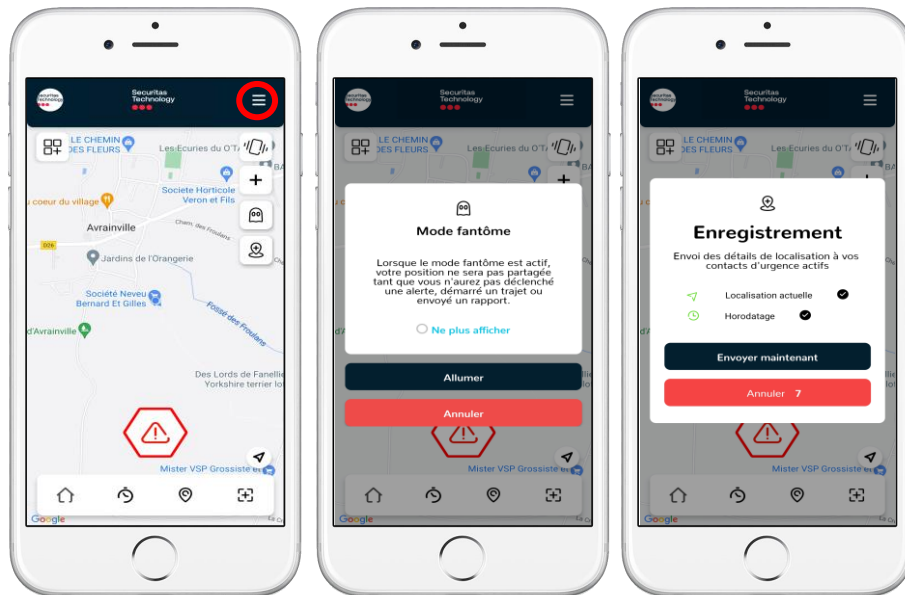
Securitas Technology

LE CHEMIN DES FLEURS
Les Ecuries du O'T
Societe Horticole Veron et Fils
u coeur du village
Chem. des Froulans
006
Avrainville
Jardins de l'Orangerie
Societe Neveu Bernard Et Gilles
Fossé des Froulans
d'Avrainville
Des Lords de Fanellie Yorkshire terrier lo
Mister VSP Grossiste e
Google

Securitas Technology

LE CHEMIN DES FLEURS
Les Ecuries du O'T

Mode fantôme

Lorsque le mode fantôme est actif, votre position ne sera pas partagée tant que vous n'aurez pas déclenché une alerte, démarré un trajet ou envoyé un rapport.

Ne plus afficher

Allumer

Annuler

Mister VSP Grossiste e
Google

Securitas Technology

LE CHEMIN DES FLEURS
Les Ecuries du O'T

Enregistrement

Envoi des détails de localisation à vos contacts d'urgence actifs

Localisation actuelle
Horodatage

Envoyer maintenant

Annuler 7

Mister VSP Grossiste e
Google